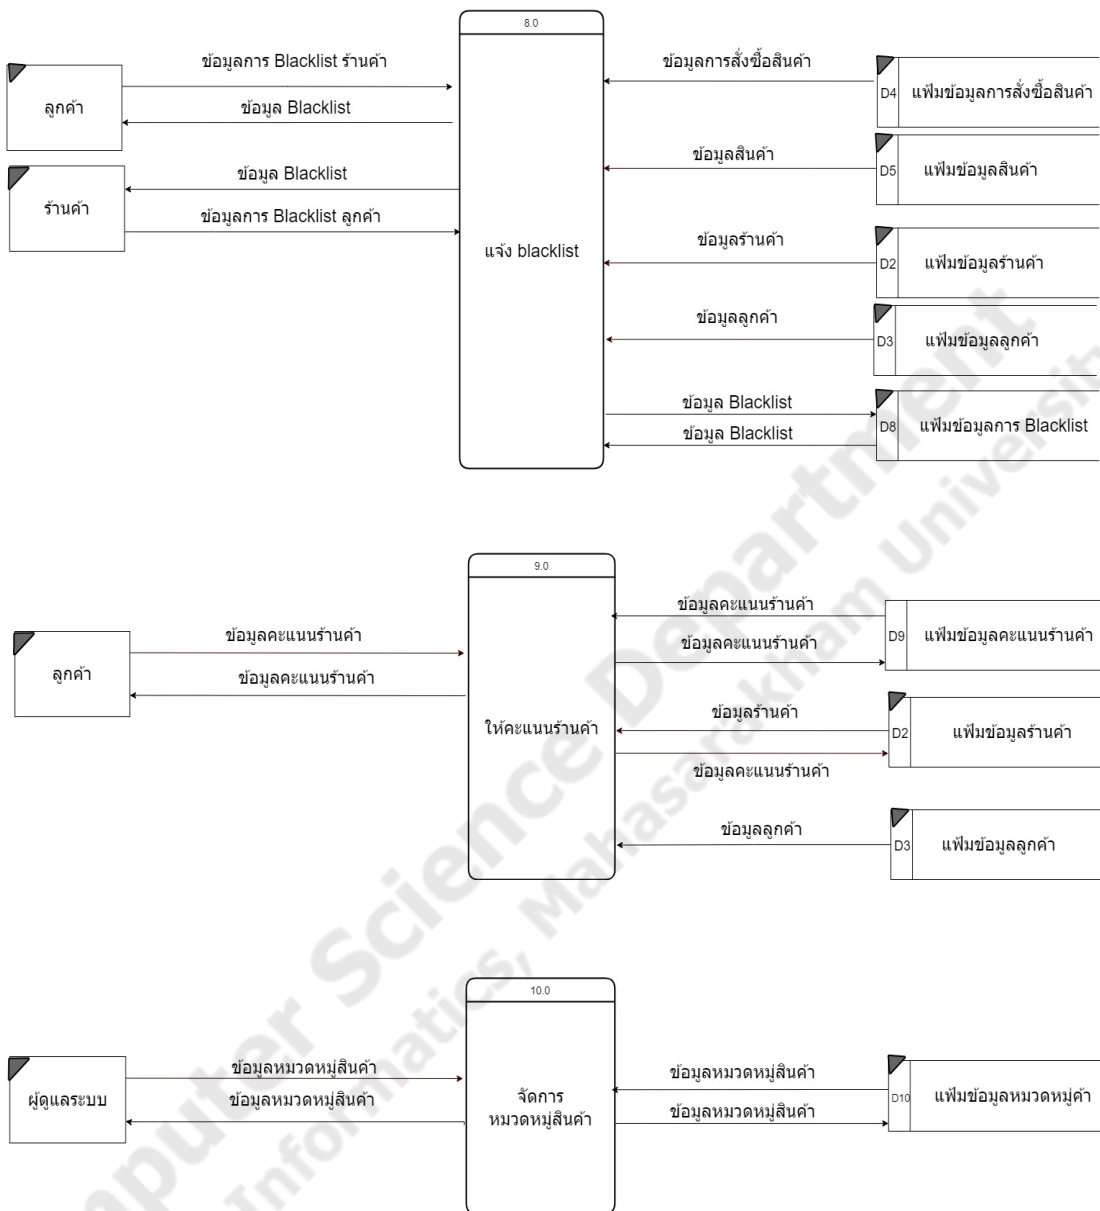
8.0

ลูกค้า

ข้อมูลการ Blacklist ร้านค้า

ข้อมูล Blacklist

ร้านค้า

ข้อมูล Blacklist

ข้อมูลการ Blacklist ลูกค้า

แจ้ง blacklist

ข้อมูลการสั่งซื้อสินค้า

D4 แฟ้มข้อมูลการสั่งซื้อสินค้า

ข้อมูลสินค้า

D5 แฟ้มข้อมูลสินค้า

ข้อมูลร้านค้า

D2 แฟ้มข้อมูลร้านค้า

ข้อมูลลูกค้า

D3 แฟ้มข้อมูลลูกค้า

ข้อมูล Blacklist

ข้อมูล Blacklist

D8 แฟ้มข้อมูลการ Blacklist

9.0

ลูกค้า

ข้อมูลคะแนนร้านค้า

ข้อมูลคะแนนร้านค้า

ให้คะแนนร้านค้า

ข้อมูลคะแนนร้านค้า

ข้อมูลคะแนนร้านค้า

D9 แฟ้มข้อมูลคะแนนร้านค้า

ข้อมูลร้านค้า

D2 แฟ้มข้อมูลร้านค้า

ข้อมูลคะแนนร้านค้า

ข้อมูลลูกค้า

D3 แฟ้มข้อมูลลูกค้า

10.0

ผู้ดูแลระบบ

ข้อมูลหมวดหมู่สินค้า

ข้อมูลหมวดหมู่สินค้า

จัดการ หมวดหมู่สินค้า

ข้อมูลหมวดหมู่สินค้า

ข้อมูลหมวดหมู่สินค้า

D10 แฟ้มข้อมูลหมวดหมู่ค้า

Computer Science Department
Informatics, Mahasarakham University